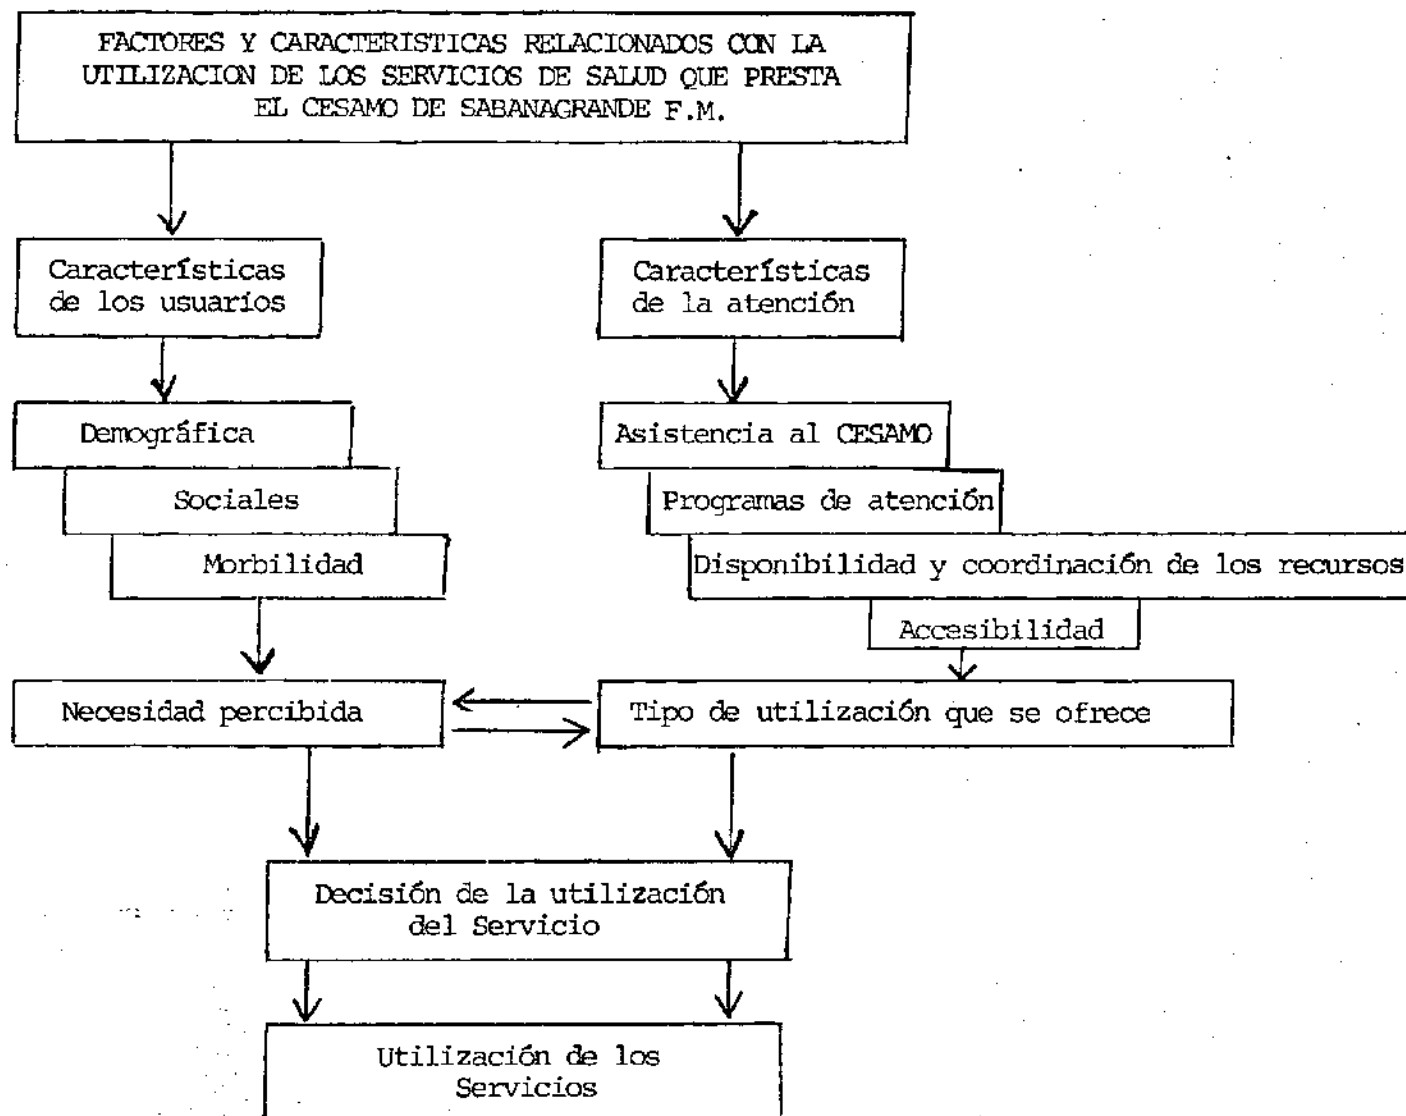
FACTORES Y CARACTERISTICAS RELACIONADOS CON LA UTILIZACION DE LOS SERVICIOS DE SALUD QUE PRESTA EL CESAMO DE SABANAGRANDE F.M.

Características de los usuaríos

Características de la atención

Demográfica

Sociales

Morbilidad

Asistencia al CESAMO

Programas de atención

Disponibilidad y coordinación de los recursos

Accesibilidad

Necesidad percibida

Tipo de utilización que se ofrece

Decisión de la utilización del Servicio

Utilización de los Servicios